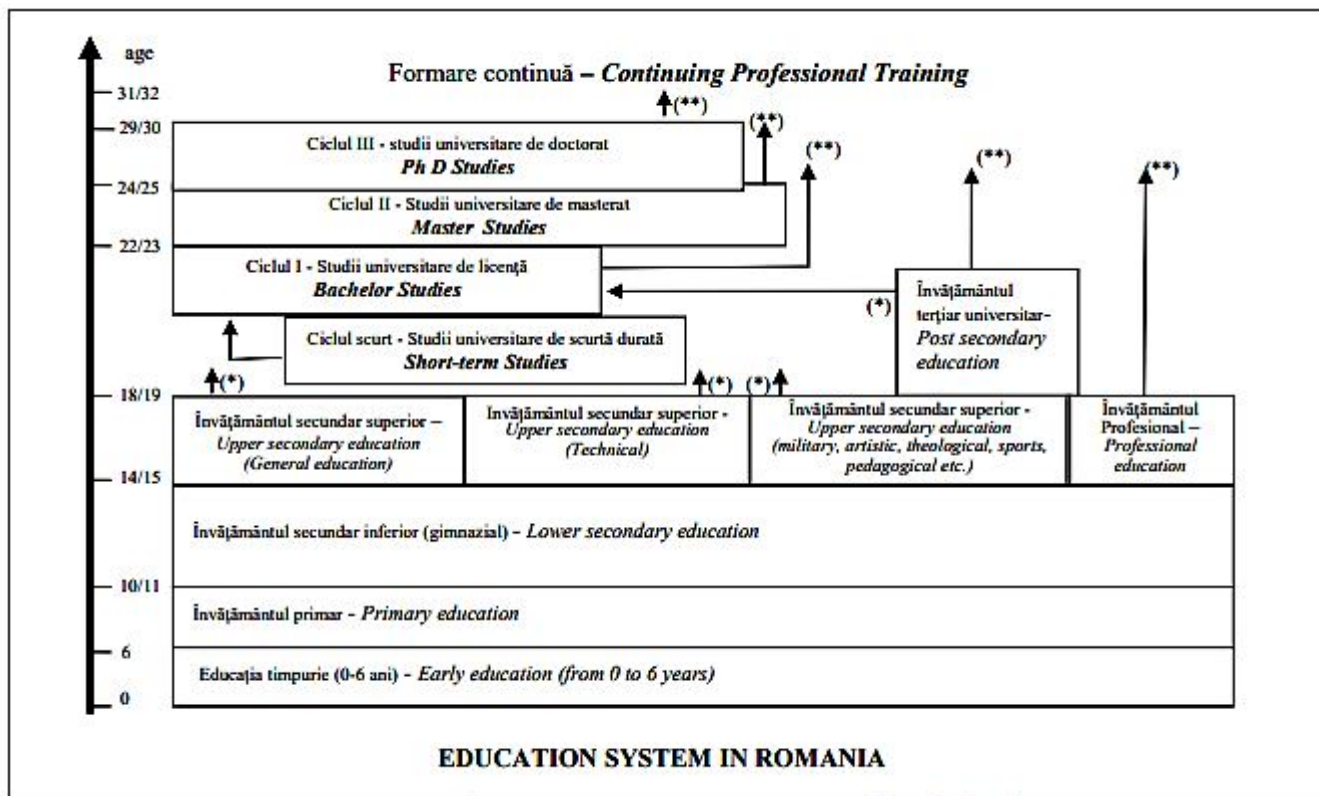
age
31/32
29/30
24/25
22/23
18/19
14/15
10/11
6
0

Formare continuă – ***Continuing Professional Training***

(**)

Ciclul III - studii universitare de doctorat
***Ph D Studies***

(**)

Ciclul II - Studii universitare de masterat
***Master Studies***

(**)

Ciclul I - Studii universitare de licenţă
***Bachelor Studies***

(**)

(**)

Învăţământul terţiar universitar- *Post secondary education*

(*)

Ciclul scurt - Studii universitare de scurtă durată
***Short-term Studies***

(*)

(*)

(*)

Învăţământul secundar superior – *Upper secondary education (General education)*

Invăţământul secundar superior - *Upper secondary education (Technical)*

Învăţământul secundar superior - *Upper secondary education (military, artistic, theological, sports, pedagogical etc.)*

Învăţământul Profesional – *Professional education*

Învăţământul secundar inferior (gimnazial) – *Lower secondary education*

Învăţământul primar - *Primary education*

Educaţia timpurie (0-6 ani) - *Early education (from 0 to 6 years)*

EDUCATION SYSTEM IN ROMANIA